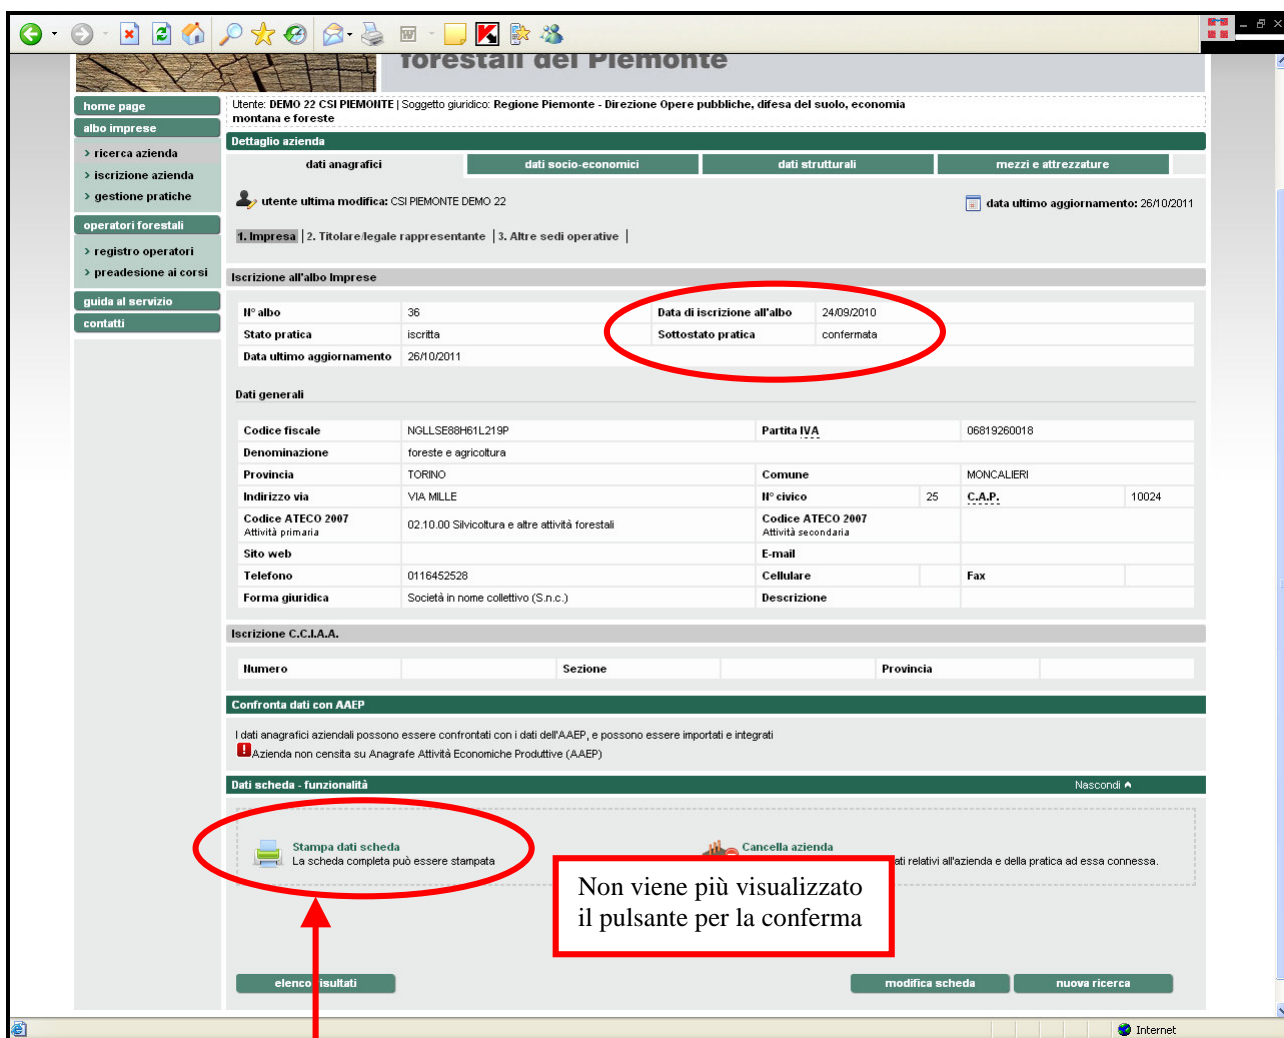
forestali del Piemonte

home page
albo imprese
› ricerca azienda
› iscrizione azienda
› gestione pratiche
operatori forestali
› registro operatori
› preadesione ai corsi
guida al servizio
contatti

Utente: DEMO 22 CSI PIEMONTE | Soggetto giuridico: Regione Piemonte - Direzione Opere pubbliche, difesa del suolo, economia montana e foreste

Dettaglio azienda

dati anagrafici | dati socio-economici | dati strutturali | mezzi e attrezzature

utente ultima modifica: CSI PIEMONTE DEMO 22

data ultimo aggiornamento: 26/10/2011

1. Impresa | 2. Titolare/legale rappresentante | 3. Altre sedi operative |

Iscrizione all'albo Imprese

| | | | |
|---|---|---|---|
| N° albo | 36 | Data di iscrizione all'albo | 24/09/2010 |
| Stato pratica | iscritta | Sottostato pratica | confermata |
| Data ultimo aggiornamento | 26/10/2011 | | |

Dati generali

| | | | | | |
|---|---|---|---|---|---|
| Codice fiscale | NGLLSE88H61L219P | Partita IVA | 06819260018 | | |
| Denominazione | foreste e agricoltura | | | | |
| Provincia | TORINO | Comune | MONCALIERI | | |
| Indirizzo via | VIA MILLE | N° civico | 25 | C.A.P. | 10024 |
| Codice ATECO 2007 Attività primaria | 02.10.00 Silvicoltura e altre attività forestali | Codice ATECO 2007 Attività secondaria | | | |
| Sito web | | E-mail | | | |
| Telefono | 0116452528 | Cellulare | | Fax | |
| Forma giuridica | Società in nome collettivo (S.n.c.) | Descrizione | | | |

Iscrizione C.C.I.A.A.

| Numero | | Sezione | | Provincia | |
|---|---|---|---|---|---|

Confronta dati con AAEP

I dati anagrafici aziendali possono essere confrontati con i dati dell'AAEP, e possono essere importati e integrati
Azienda non censita su Anagrafe Attività Economiche Produttive (AAEP)

Dati scheda - funzionalità
Nascondi

Stampa dati scheda
La scheda completa può essere stampata

Cancella azienda
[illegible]ati relativi all'azienda e della pratica ad essa connessa.

Non viene più visualizzato il pulsante per la conferma

elenco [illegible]isultati
modifica scheda
nuova ricerca

Internet